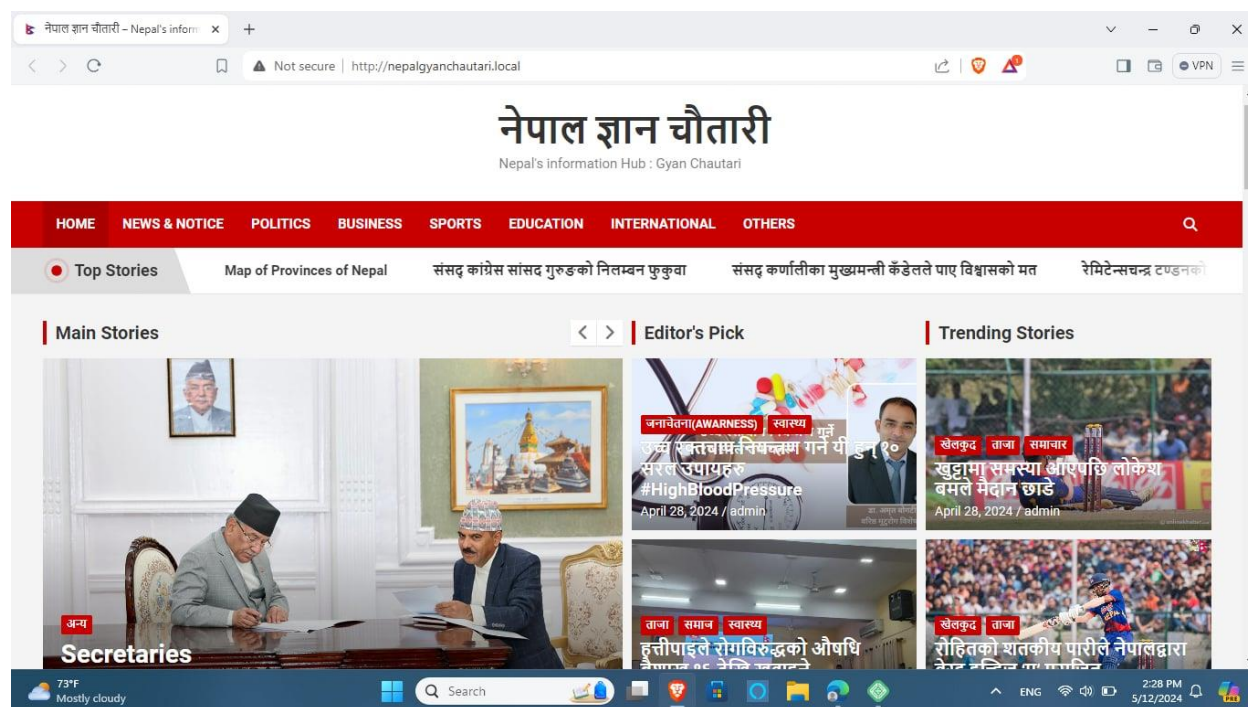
नेपाल ज्ञान चौतारी – Nepal's inform ×  +

Not secure | http://nepalgyanchautari.local

VPN

नेपाल ज्ञान चौतारी

Nepal's information Hub : Gyan Chautari

HOME NEWS & NOTICE POLITICS BUSINESS SPORTS EDUCATION INTERNATIONAL OTHERS

Top Stories

Map of Provinces of Nepal संसद कांग्रेस सांसद गुरुङको निलम्बन फुकुवा संसद कर्णालीका मुख्यमन्त्री कँडेलले पाए विश्वासको मत रेमिटेन्ससचन्द्र टण्डनको

Main Stories

अन्य

Secretaries

Editor's Pick

जनचेतना(AWARNESS) स्वास्थ्य

उच्च रक्तचाप नियन्त्रण गर्ने यी हुन् १० सरल उपायहरु #HighBloodPressure

April 28, 2024 / admin

ताजा समाज स्वास्थ्य

हुत्तीपाइले रोगविरुद्धको औषधि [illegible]

Trending Stories

खेलकुद ताजा समाचार

खुट्टामा समस्या आएपछि लोकेश बमले मैदान छाडे

April 28, 2024 / admin

खेलकुद ताजा

रोहितको शतकीय पारीले नेपालद्वारा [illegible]

73°F
Mostly cloudy

Search

ENG

2:28 PM
5/12/2024